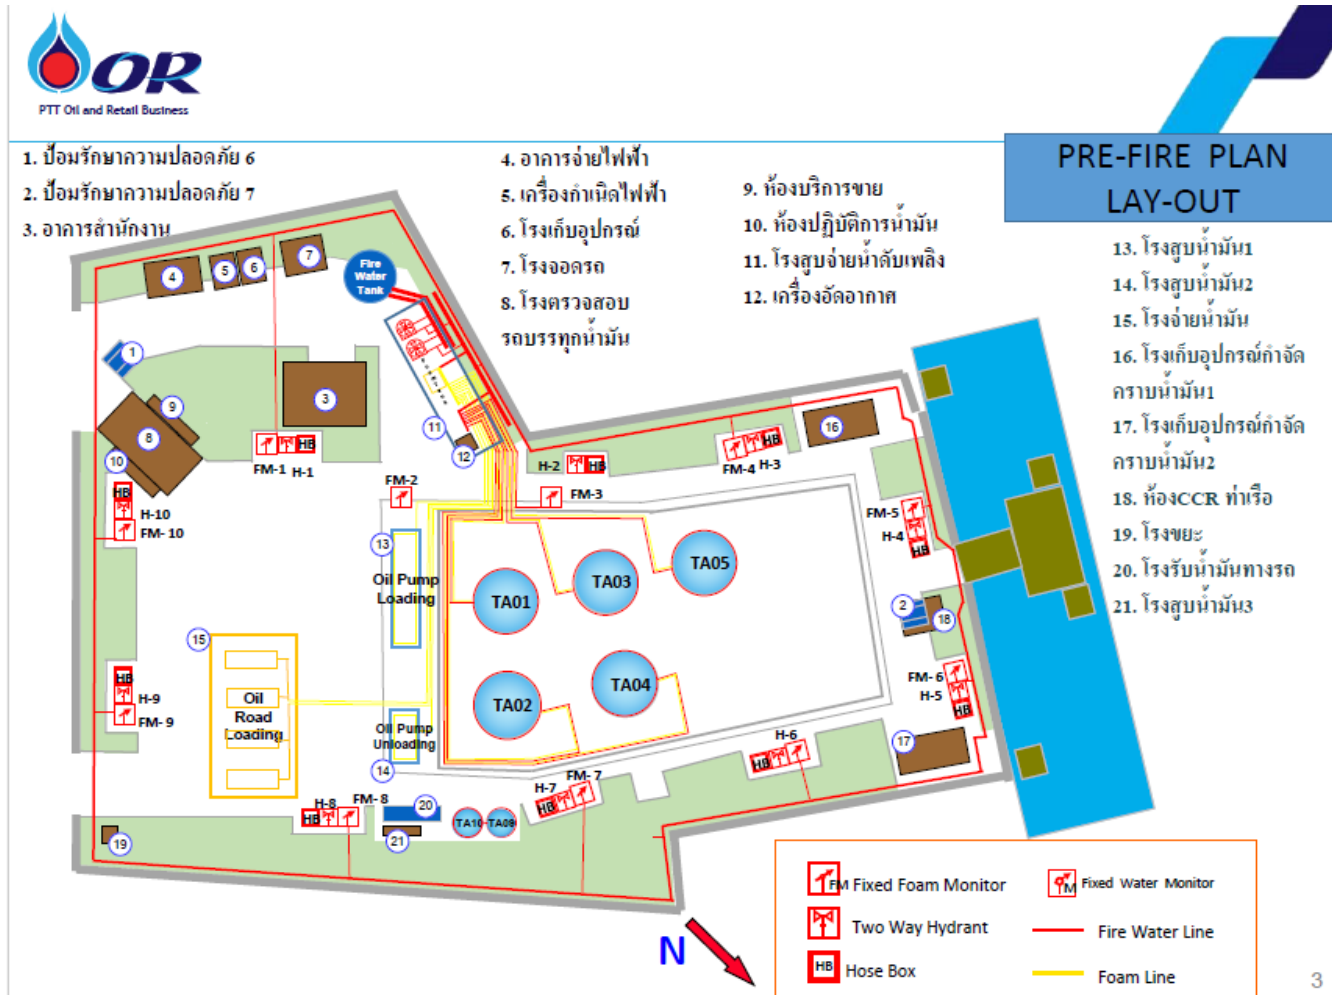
OR
PTT Oil and Retail Business

PRE-FIRE PLAN
LAY-OUT

1. ป้อมรักษาความปลอดภัย 6
2. ป้อมรักษาความปลอดภัย 7
3. อาคารสำนักงาน

4. อาคารจ่ายไฟฟ้า
5. เครื่องกำเนิดไฟฟ้า
6. โรงเก็บอุปกรณ์
7. โรงจอดรถ
8. โรงตรวจสอบรถบรรทุกน้ำมัน

9. ห้องบริการขาย
10. ห้องปฏิบัติการน้ำมัน
11. โรงสูบจ่ายน้ำดับเพลิง
12. เครื่องอัดอากาศ

13. โรงสูบน้ำมัน1
14. โรงสูบน้ำมัน2
15. โรงจ่ายน้ำมัน
16. โรงเก็บอุปกรณ์กำจัดคราบน้ำมัน1
17. โรงเก็บอุปกรณ์กำจัดคราบน้ำมัน2
18. ห้องCCR ท่าเรือ
19. โรงขยะ
20. โรงรับน้ำมันทางรถ
21. โรงสูบน้ำมัน3

Fire Water Tank
4 5 6 7 1 3 9 8 10 11 12
HB
FM-1 H-1
H-10
FM- 10
FM-2
H-2 HB
FM-3
HB
FM-4 H-3
16
FM-5
H-4
HB
13
Oil Pump Loading
TA01 TA03 TA05
TA02 TA04
15
HB
H-9
FM- 9
Oil Road Loading
Oil Pump Unloading
14
2 18
FM- 6
H-5
HB
17
H-6
HB
H-7
HB
FM- 7
H-8
HB
FM- 8
20
21
TA10 TA09
19

N

FM Fixed Foam Monitor
Two Way Hydrant
HB Hose Box
FM Fixed Water Monitor
Fire Water Line
Foam Line

3